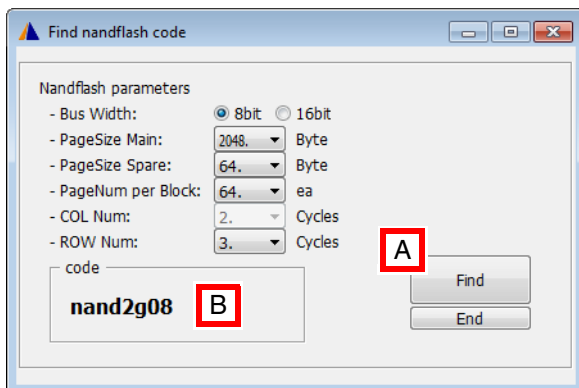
Find nandflash code

Nandflash parameters
- Bus Width: 8bit 16bit
- PageSize Main: 2048. Byte
- PageSize Spare: 64. Byte
- PageNum per Block: 64. ea
- COL Num: 2. Cycles
- ROW Num: 3. Cycles

code
nand2g08

A
B

Find
End